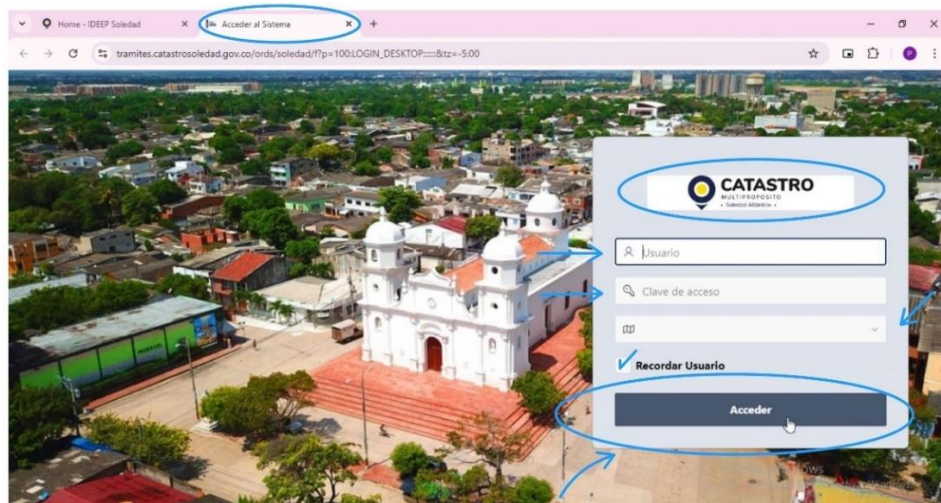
Home - IDEEP Soledad

Acceder al Sistema

tramites.catastrosoledad.gov.co/ords/soledad/f?p=100:LOGIN_DESKTOP:::::&tz=-5:00

CATASTRO
MULTIPROPÓSITO
• Soledad Atlántico •

Usuario

Clave de acceso

Recordar Usuario

Acceder